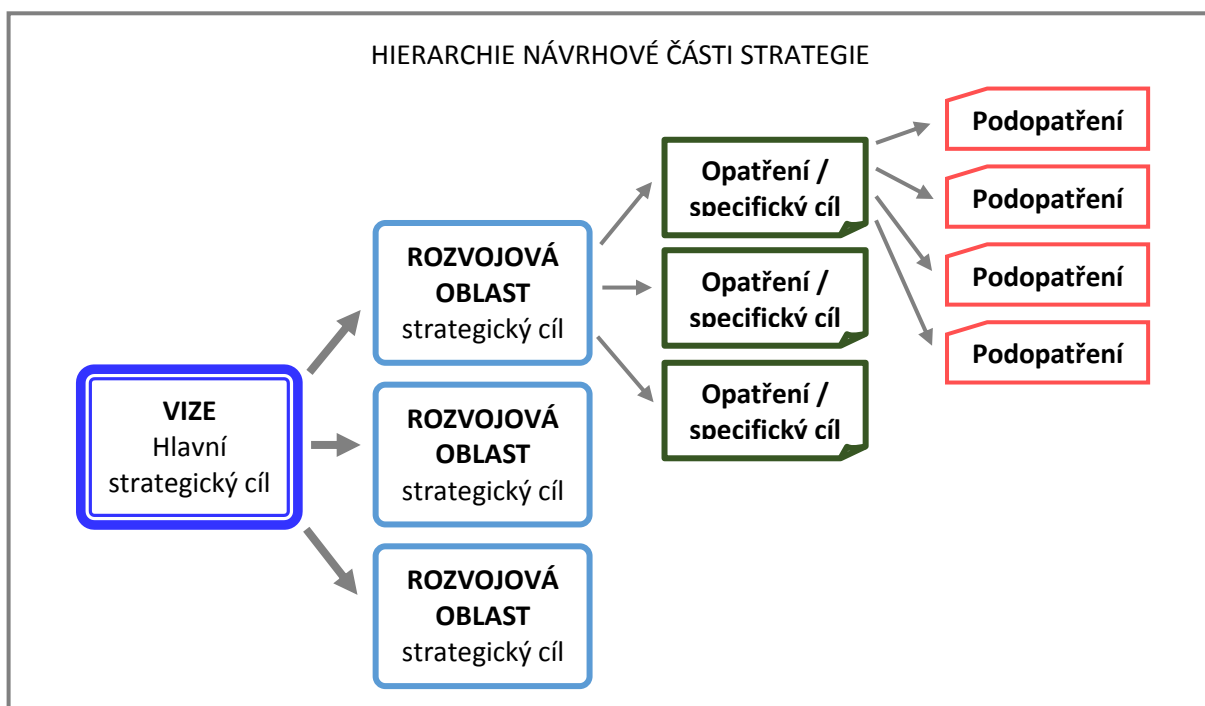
HIERARCHIE NÁVRHOVÉ ČÁSTI STRATEGIE

VIZE
Hlavní strategický cíl

ROZVOJOVÁ OBLAST
strategický cíl

ROZVOJOVÁ OBLAST
strategický cíl

ROZVOJOVÁ OBLAST
strategický cíl

Opatření / specifický cíl

Opatření / specifický cíl

Opatření / specifický cíl

Podopatření

Podopatření

Podopatření

Podopatření